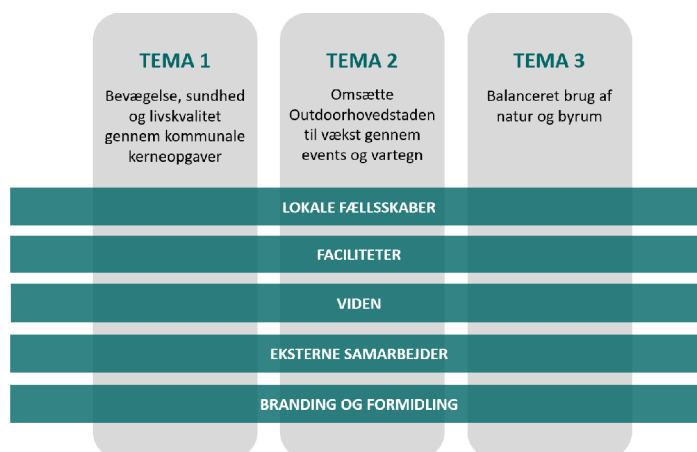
TEMA 1

Bevægelse, sundhed og livskvalitet gennem kommunale kerneopgaver

TEMA 2

Omsætte Outdoorhovedstaden til vækst gennem events og vartegn

TEMA 3

Balanceret brug af natur og byrum

LOKALE FÆLLSSKABER

FACILITETER

VIDEN

EKSTERNE SAMARBEJDER

BRANDING OG FORMIDLING